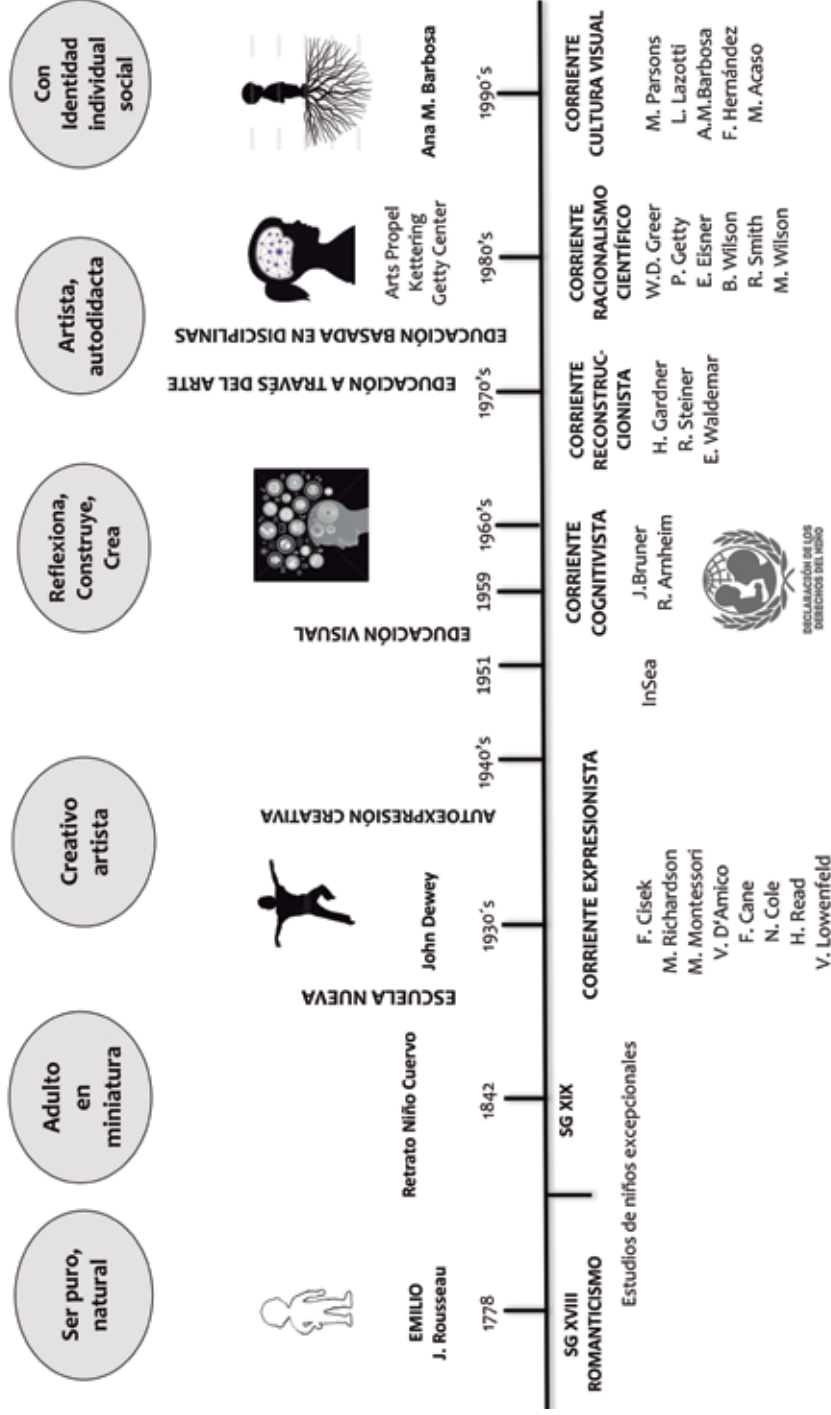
Ser puro, natural

Adulto en miniatura

Creativo artista

Reflexiona, Construye, Crea

Artista, autodidacta

Con Identidad individual social

EMILIO
J. Rousseau

1778

SG XVIII
ROMANTICISMO

Estudios de niños excepcionales

Retrato Niño Cuervo

1842

SG XIX

ESCUELA NUEVA

John Dewey

1930´s

CORRIENTE EXPRESIONISTA

F. Cisek
M. Richardson
M. Montessori
V. D'Amico
F. Cane
N. Cole
H. Read
V. Lowenfeld

AUTOEXPRESIÓN CREATIVA

1940's

1951

InSea

EDUCACIÓN VISUAL

1959

1960's

CORRIENTE COGNITIVISTA

J.Bruner
R. Arnheim

DECLARACIÓN DE LOS DERECHOS DEL NIÑO

EDUCACIÓN A TRAVÉS DEL ARTE

1970's

CORRIENTE RECONSTRUC-CIONISTA

H. Gardner
R. Steiner
E. Waldemar

EDUCACIÓN BASADA EN DISCIPLINAS

Arts Propel
Kettering
Getty Center

1980's

CORRIENTE RACIONALISMO CIENTÍFICO

W.D. Greer
P. Getty
E. Eisner
B. Wilson
R. Smith
M. Wilson

Ana M. Barbosa

1990's

CORRIENTE CULTURA VISUAL

M. Parsons
L. Lazotti
A.M.Barbosa
F. Hernández
M. Acaso